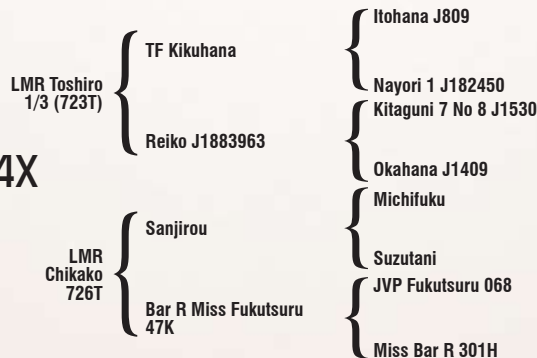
4X

LMR Toshiro 1/3 (723T)

TF Kikuhana

Itohana J809

Nayori 1 J182450

Reiko J1883963

Kitaguni 7 No 8 J1530

Okahana J1409

LMR Chikako 726T

Sanjirou

Michifuku

Suzutani

Bar R Miss Fukutsuru 47K

JVP Fukutsuru 068

Miss Bar R 301H